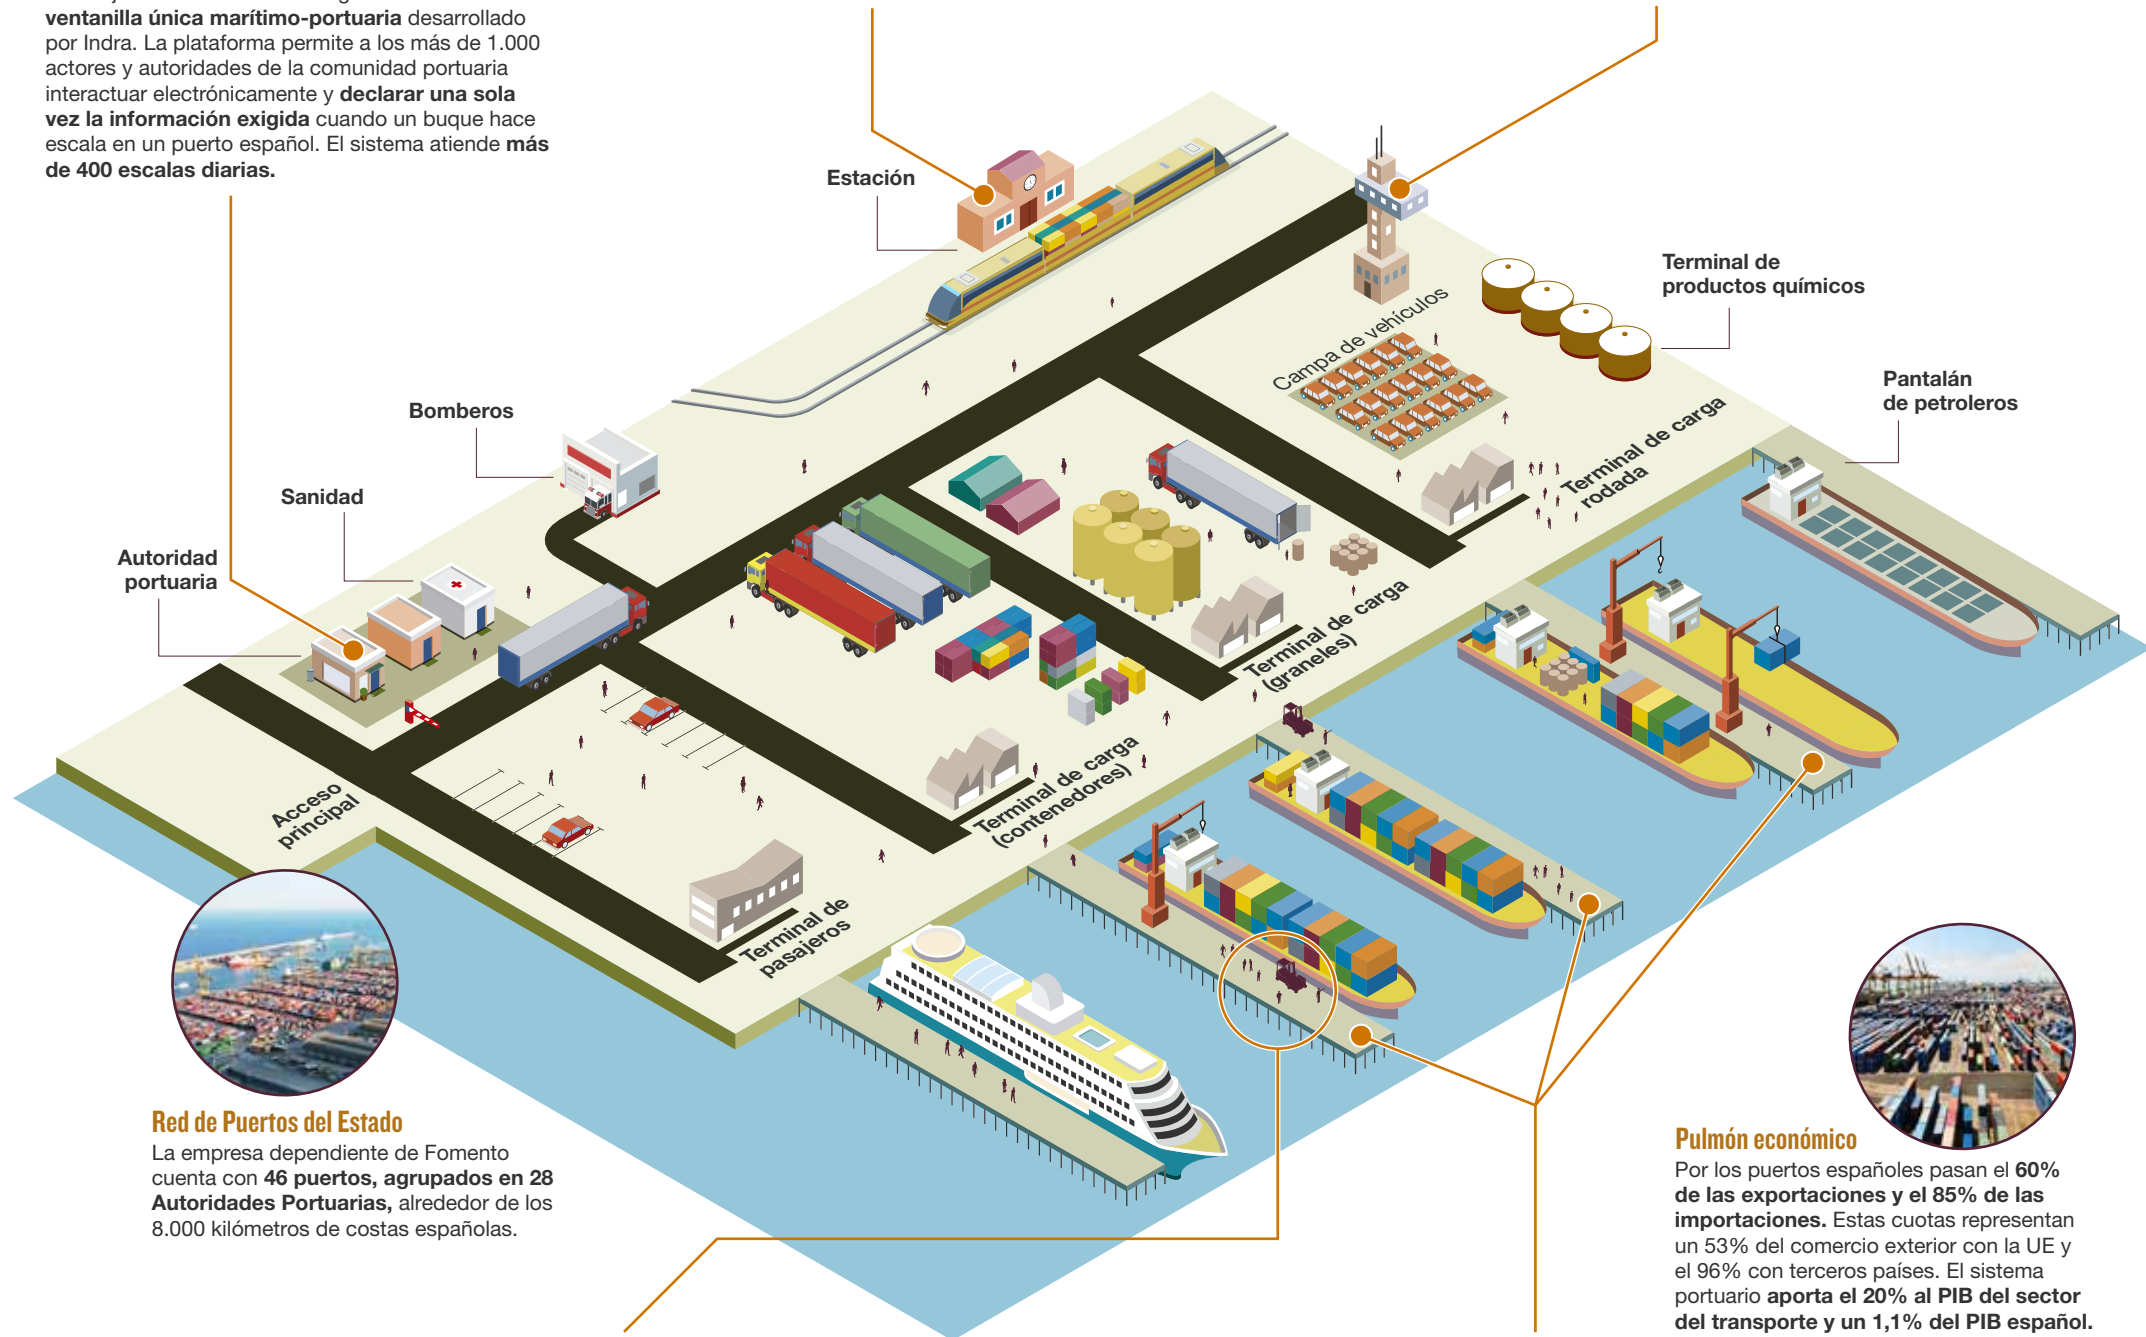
ventanilla única marítimo-portuaria desarrollado por Indra. La plataforma permite a los más de 1.000 actores y autoridades de la comunidad portuaria interactuar electrónicamente y declarar una sola vez la información exigida cuando un buque hace escala en un puerto español. El sistema atiende más de 400 escalas diarias.

Estación

Terminal de productos químicos

Campa de vehículos

Pantalán de petroleros

Bomberos

Terminal de carga rodada

Sanidad

Autoridad portuaria

Terminal de carga (graneles)

Acceso principal

Terminal de carga (contenedores)

Terminal de pasajeros

Red de Puertos del Estado
La empresa dependiente de Fomento cuenta con 46 puertos, agrupados en 28 Autoridades Portuarias, alrededor de los 8.000 kilómetros de costas españolas.

Pulmón económico
Por los puertos españoles pasan el 60% de las exportaciones y el 85% de las importaciones. Estas cuotas representan un 53% del comercio exterior con la UE y el 96% con terceros países. El sistema portuario aporta el 20% al PIB del sector del transporte y un 1,1% del PIB español.